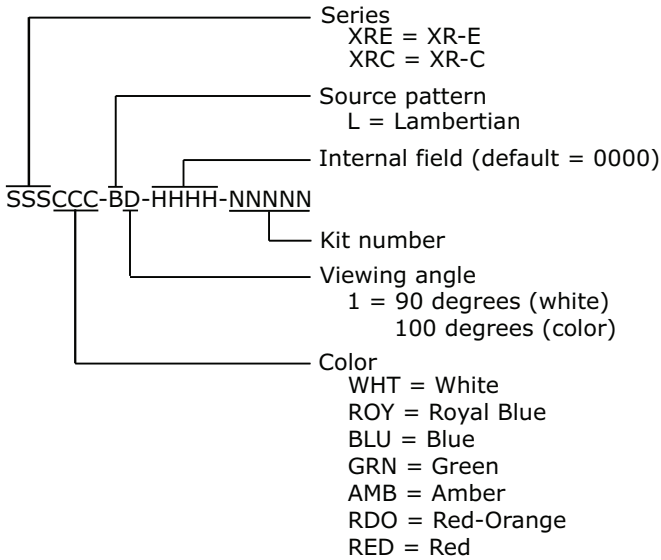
Series
XRE = XR-E
XRC = XR-C

Source pattern
L = Lambertian

Internal field (default = 0000)

SSSCCC-BD-HHHH-NNNNN

Kit number

Viewing angle
1 = 90 degrees (white)
100 degrees (color)

Color
WHT = White
ROY = Royal Blue
BLU = Blue
GRN = Green
AMB = Amber
RDO = Red-Orange
RED = Red